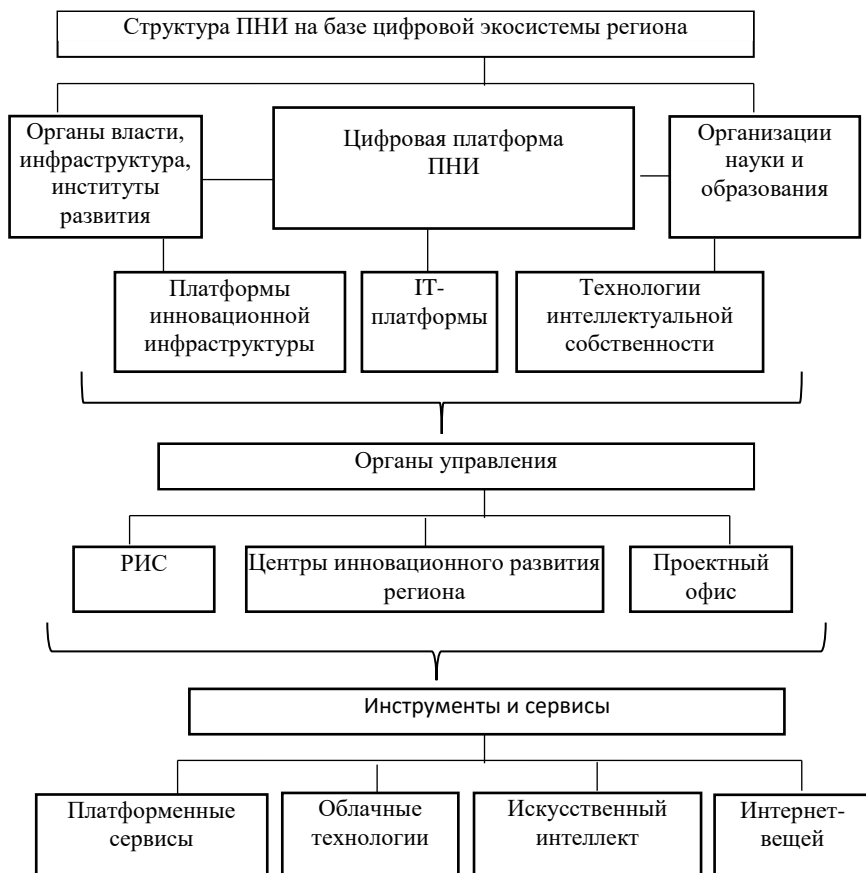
Структура ПНИ на базе цифровой экосистемы региона

Органы власти, инфраструктура, институты развития

Цифровая платформа ПНИ

Организации науки и образования

Платформы инновационной инфраструктуры

IT-платформы

Технологии интеллектуальной собственности

Органы управления

РИС

Центры инновационного развития региона

Проектный офис

Инструменты и сервисы

Платформенные сервисы

Облачные технологии

Искусственный интеллект

Интернет-вещей